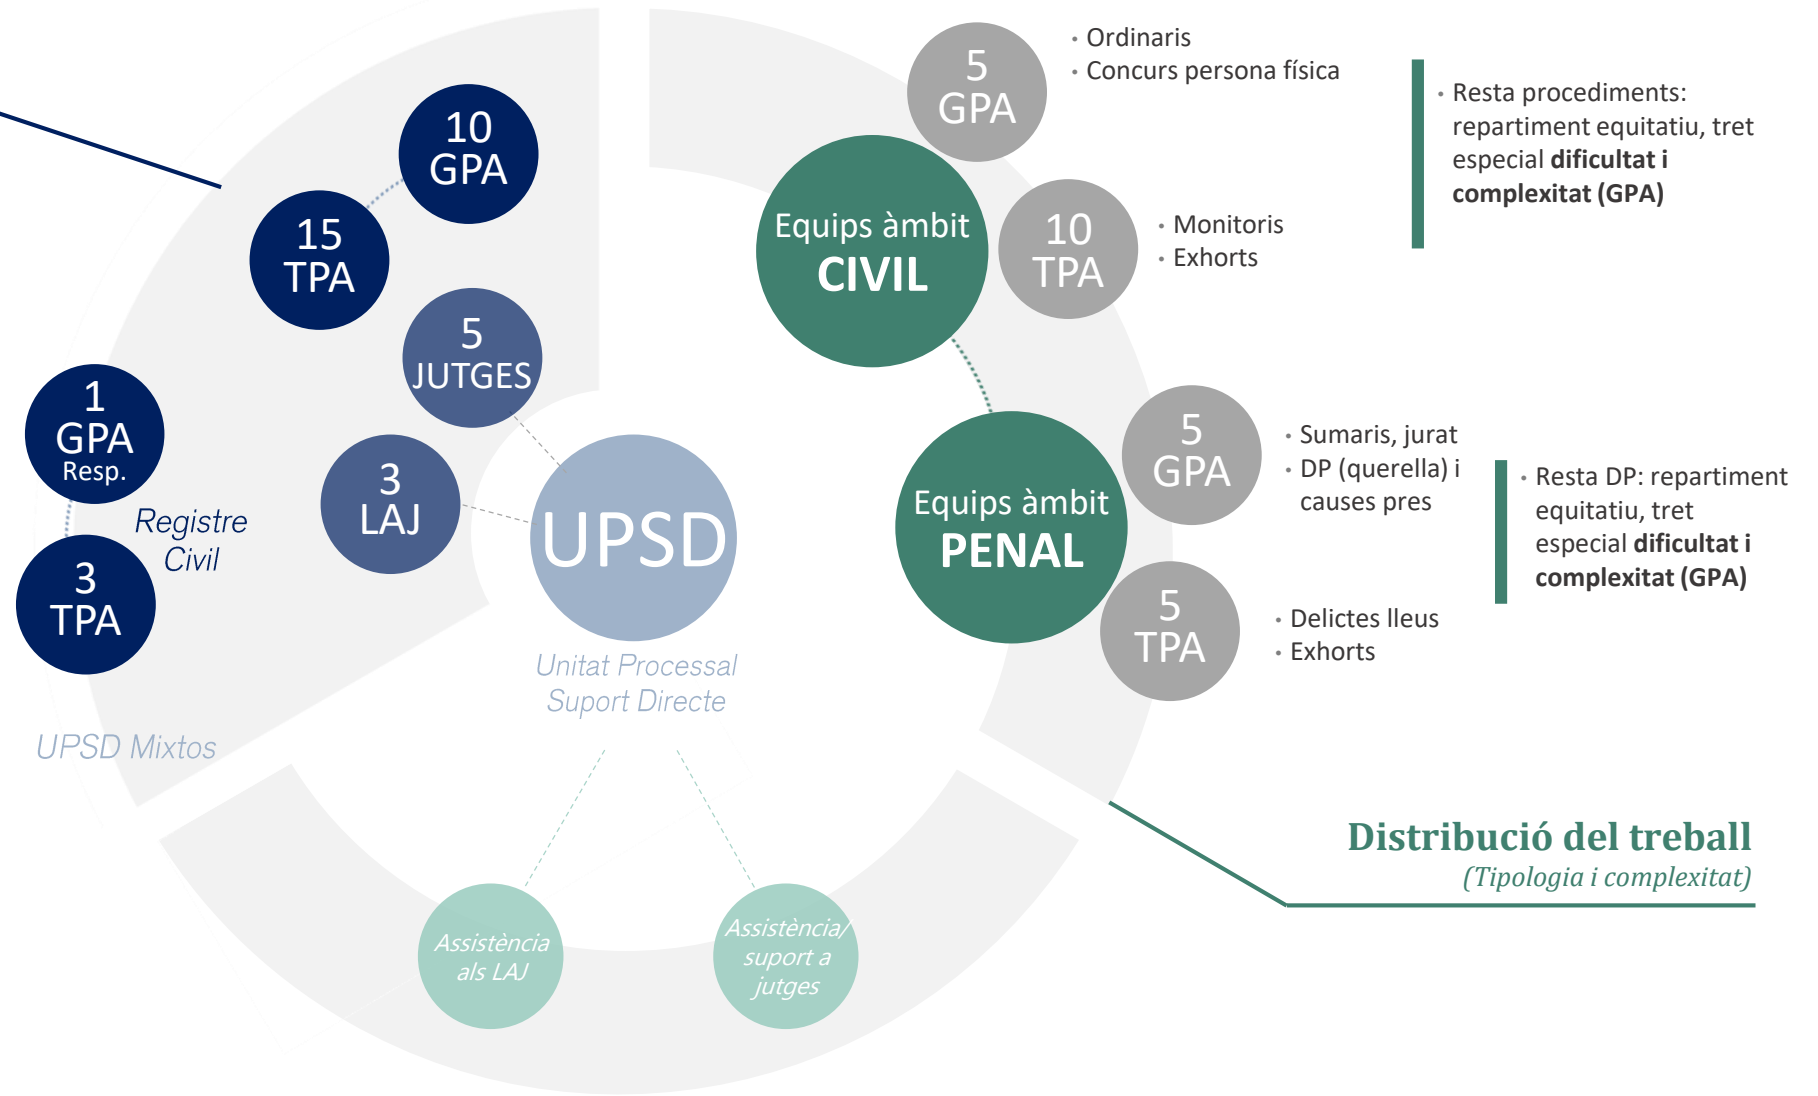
10
GPA

15
TPA

5
JUTGES

3
LAJ

1
GPA
Resp.

3
TPA

Registre Civil

UPSD Mixtos

UPSD

Unitat Processal Suport Directe

Assistència als LAJ

Assistència/ suport a jutges

5
GPA

• Ordinaris
• Concurs persona física

Equips àmbit
CIVIL

10
TPA

• Monitoris
• Exhorts

• Resta procediments: repartiment equitatiu, tret especial **dificultat i complexitat (GPA)**

Equips àmbit
PENAL

5
GPA

• Sumaris, jurat
• DP (querella) i causes pres

• Resta DP: repartiment equitatiu, tret especial **dificultat i complexitat (GPA)**

5
TPA

• Delictes lleus
• Exhorts

Distribució del treball
(Tipologia i complexitat)